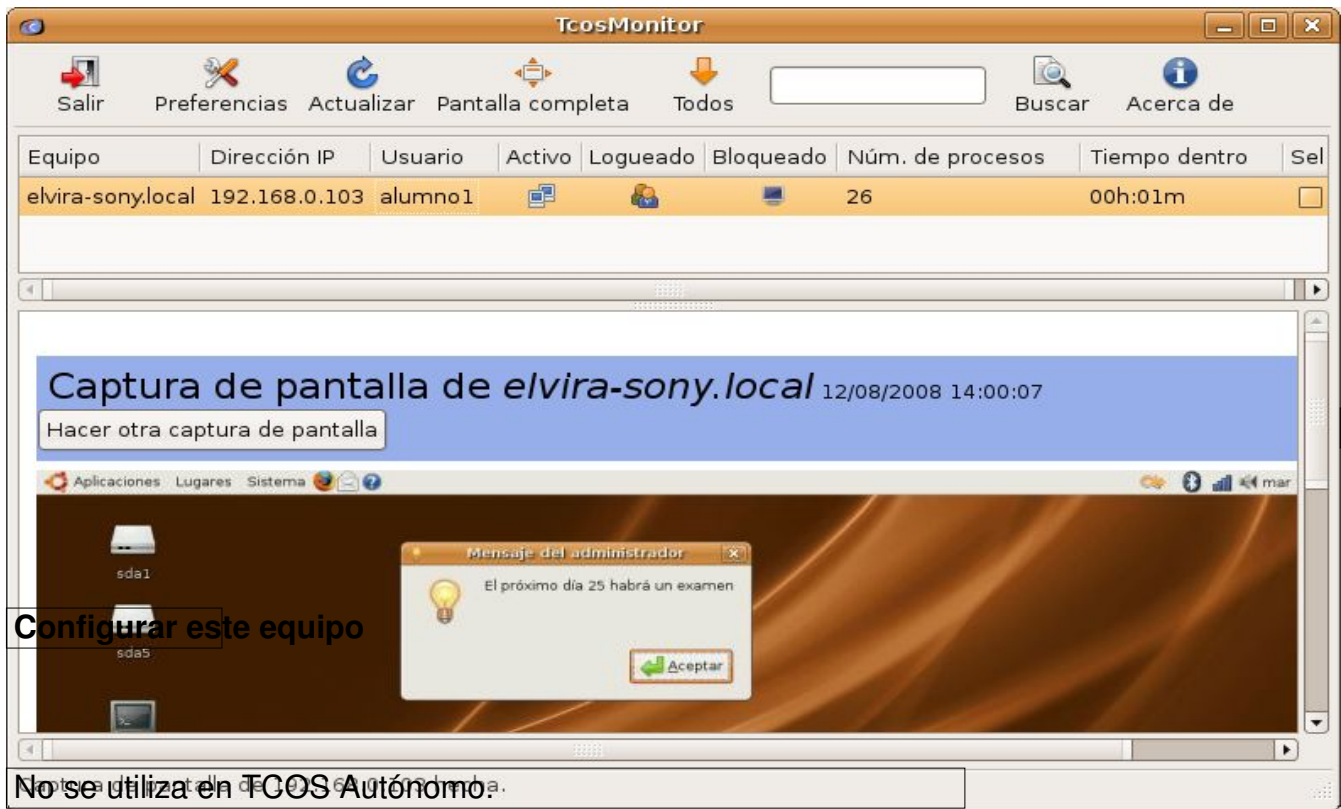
TcosMonitor

Salir Preferencias Actualizar Pantalla completa Todos Buscar Acerca de

| Equipo | Dirección IP | Usuario | Activo | Logueado | Bloqueado | Núm. de procesos | Tiempo dentro | Sel |
|---|---|---|---|---|---|---|---|---|
| elvira-sony.local | 192.168.0.103 | alumno1 | | | | 26 | 00h:01m | |

Captura de pantalla de *elvira-sony.local* 12/08/2008 14:00:07

Hacer otra captura de pantalla

Aplicaciones Lugares Sistema mar

sda1

Mensaje del administrador

El próximo día 25 habrá un examen

Aceptar

Configurar este equipo

sda5

No se utiliza en TCOS Autónomo.